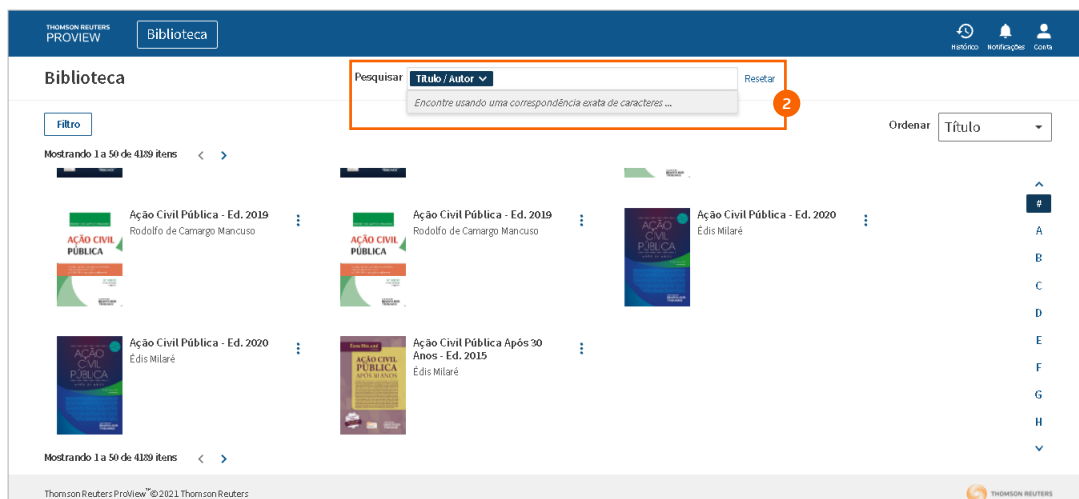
THOMSON REUTERS
PROVIEW

Biblioteca

Histórico Notificações Conta

Biblioteca

Pesquisar Título / Autor

Resetar

Encontre usando uma correspondência exata de caracteres ...

2

Filtro

Ordenar Título

Mostrando 1 a 50 de 4189 itens

AÇÃO CIVIL PÚBLICA

Ação Civil Pública - Ed. 2019
Rodolfo de Camargo Mancuso

AÇÃO CIVIL PÚBLICA

Ação Civil Pública - Ed. 2019
Rodolfo de Camargo Mancuso

AÇÃO CIVIL PÚBLICA

Ação Civil Pública - Ed. 2020
Édis Milaré

AÇÃO CIVIL PÚBLICA

Ação Civil Pública - Ed. 2020
Édis Milaré

Édis Milaré
AÇÃO CIVIL PÚBLICA APÓS 30 ANOS

Ação Civil Pública Após 30 Anos - Ed. 2015
Édis Milaré

#
A
B
C
D
E
F
G
H

Mostrando 1 a 50 de 4189 itens

Thomson Reuters ProView™ ©2021 Thomson Reuters

THOMSON REUTERS